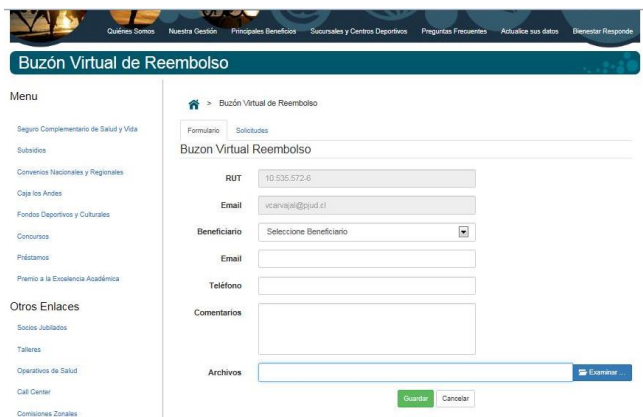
Quiénes Somos Nuestra Gestión Principales Beneficios Sucursales y Centros Deportivos Preguntas Frecuentes Actualice sus datos Bienestar Responde

Buzón Virtual de Reembolso

Menu

Seguro Complementario de Salud y Vida
Subsidios
Convenios Nacionales y Regionales
Caja los Andes
Fondos Deportivos y Culturales
Concursos
Préstamos
Premio a la Excelencia Académica

Otros Enlaces

Socios Jubilados
Talleres
Operativos de Salud
Call Center
Comisiones Zonales

> Buzón Virtual de Reembolso

Formulario Solicitudes

Buzon Virtual Reembolso

RUT 10.535.572-6
Email vcarvajal@pjud.cl
Beneficiario Seleccione Beneficiario
Email
Teléfono
Comentarios
Archivos Examinar ...

Guardar Cancelar